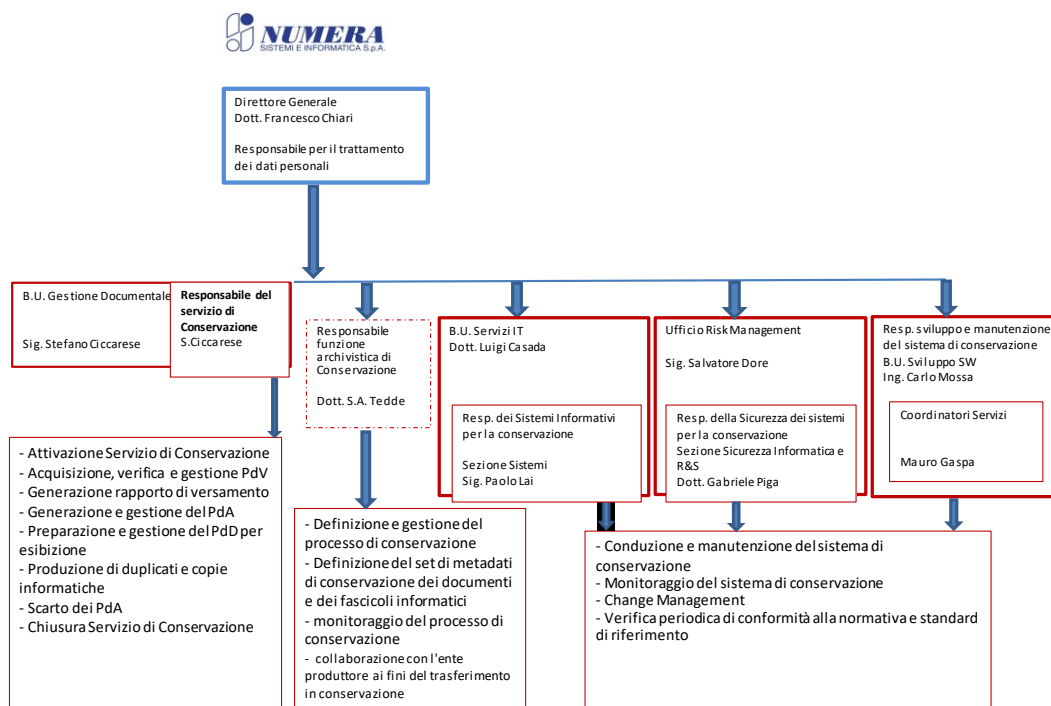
NUMERA
SISTEMI E INFORMATICA S.p.A.

Direttore Generale
Dott. Francesco Chiari

Responsabile per il trattamento dei dati personali

B.U. Gestione Documentale

Sig. Stefano Ciccarese

Responsabile del servizio di Conservazione
S.Ciccarese

Responsabile funzione archivistica di Conservazione

Dott. S.A. Tedde

B.U. Servizi IT
Dott. Luigi Casada

Resp. dei Sistemi Informativi per la conservazione

Sezione Sistemi
Sig. Paolo Lai

Ufficio Risk Management

Sig. Salvatore Dore

Resp. della Sicurezza dei sistemi per la conservazione
Sezione Sicurezza Informatica e R&S
Dott. Gabriele Piga

Resp. sviluppo e manutenzione del sistema di conservazione
B.U. Sviluppo SW
Ing. Carlo Mossa

Coordinatori Servizi

Mauro Gaspa

- Attivazione Servizio di Conservazione
- Acquisizione, verifica e gestione PdV
- Generazione rapporto di versamento
- Generazione e gestione del PdA
- Preparazione e gestione del PdD per esibizione
- Produzione di duplicati e copie informatiche
- Scarto dei PdA
- Chiusura Servizio di Conservazione

- Definizione e gestione del processo di conservazione
- Definizione del set di metadati di conservazione dei documenti e dei fascicoli informatici
- monitoraggio del processo di conservazione
- collaborazione con l'ente produttore ai fini del trasferimento in conservazione

- Conduzione e manutenzione del sistema di conservazione
- Monitoraggio del sistema di conservazione
- Change Management
- Verifica periodica di conformità alla normativa e standard di riferimento